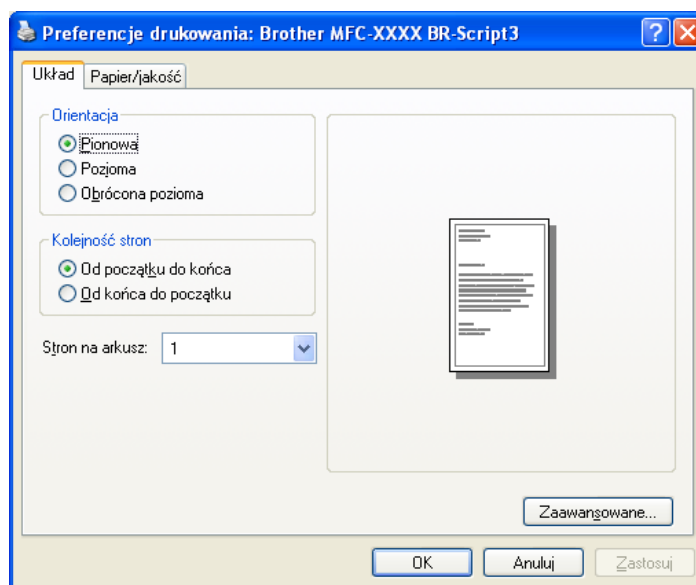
Preferencje drukowania: Brother MFC-XXXX BR-Script3

Układ
Papier/jakość

Orientacja
Pionowa
Pozioma
Obrócona pozioma

Kolejność stron
Od początku do końca
Od końca do początku

Stron na arkusz: 1

Zaawansowane...

OK
Anuluj
Zastosuj